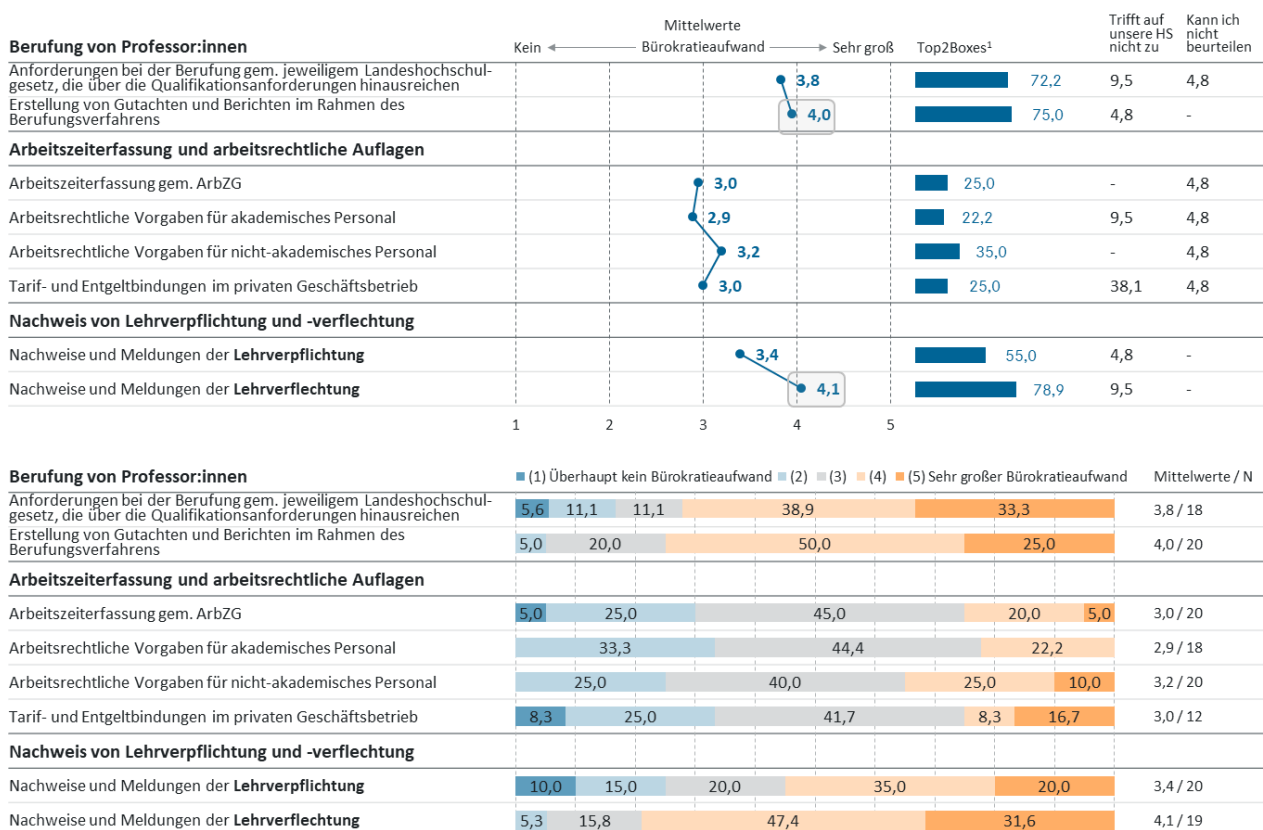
Mittelwerte

Berufung von Professor:innen | Kein ← Bürokratieaufwand → Sehr groß | Top2Boxes¹ | Trifft auf unsere HS nicht zu | Kann ich nicht beurteilen

| | Mittelwert | Top2Boxes¹ | Trifft auf unsere HS nicht zu | Kann ich nicht beurteilen |
|---|---|---|---|---|
| **Berufung von Professor:innen** | | | | |
| Anforderungen bei der Berufung gem. jeweiligem Landeshochschulgesetz, die über die Qualifikationsanforderungen hinausreichen | 3,8 | 72,2 | 9,5 | 4,8 |
| Erstellung von Gutachten und Berichten im Rahmen des Berufungsverfahrens | 4,0 | 75,0 | 4,8 | - |
| **Arbeitszeiterfassung und arbeitsrechtliche Auflagen** | | | | |
| Arbeitszeiterfassung gem. ArbZG | 3,0 | 25,0 | - | 4,8 |
| Arbeitsrechtliche Vorgaben für akademisches Personal | 2,9 | 22,2 | 9,5 | 4,8 |
| Arbeitsrechtliche Vorgaben für nicht-akademisches Personal | 3,2 | 35,0 | - | 4,8 |
| Tarif- und Entgeltbindungen im privaten Geschäftsbetrieb | 3,0 | 25,0 | 38,1 | 4,8 |
| **Nachweis von Lehrverpflichtung und -verflechtung** | | | | |
| Nachweise und Meldungen der **Lehrverpflichtung** | 3,4 | 55,0 | 4,8 | - |
| Nachweise und Meldungen der **Lehrverflechtung** | 4,1 | 78,9 | 9,5 | - |

1 2 3 4 5

Berufung von Professor:innen
(1) Überhaupt kein Bürokratieaufwand (2) (3) (4) (5) Sehr großer Bürokratieaufwand Mittelwerte / N

| | (1) | (2) | (3) | (4) | (5) | Mittelwerte / N |
|---|---|---|---|---|---|---|
| **Berufung von Professor:innen** | | | | | | |
| Anforderungen bei der Berufung gem. jeweiligem Landeshochschulgesetz, die über die Qualifikationsanforderungen hinausreichen | 5,6 | 11,1 | 11,1 | 38,9 | 33,3 | 3,8 / 18 |
| Erstellung von Gutachten und Berichten im Rahmen des Berufungsverfahrens | | 5,0 | 20,0 | 50,0 | 25,0 | 4,0 / 20 |
| **Arbeitszeiterfassung und arbeitsrechtliche Auflagen** | | | | | | |
| Arbeitszeiterfassung gem. ArbZG | 5,0 | 25,0 | 45,0 | 20,0 | 5,0 | 3,0 / 20 |
| Arbeitsrechtliche Vorgaben für akademisches Personal | | 33,3 | 44,4 | 22,2 | | 2,9 / 18 |
| Arbeitsrechtliche Vorgaben für nicht-akademisches Personal | | 25,0 | 40,0 | 25,0 | 10,0 | 3,2 / 20 |
| Tarif- und Entgeltbindungen im privaten Geschäftsbetrieb | 8,3 | 25,0 | 41,7 | 8,3 | 16,7 | 3,0 / 12 |
| **Nachweis von Lehrverpflichtung und -verflechtung** | | | | | | |
| Nachweise und Meldungen der **Lehrverpflichtung** | 10,0 | 15,0 | 20,0 | 35,0 | 20,0 | 3,4 / 20 |
| Nachweise und Meldungen der **Lehrverflechtung** | | 5,3 | 15,8 | 47,4 | 31,6 | 4,1 / 19 |